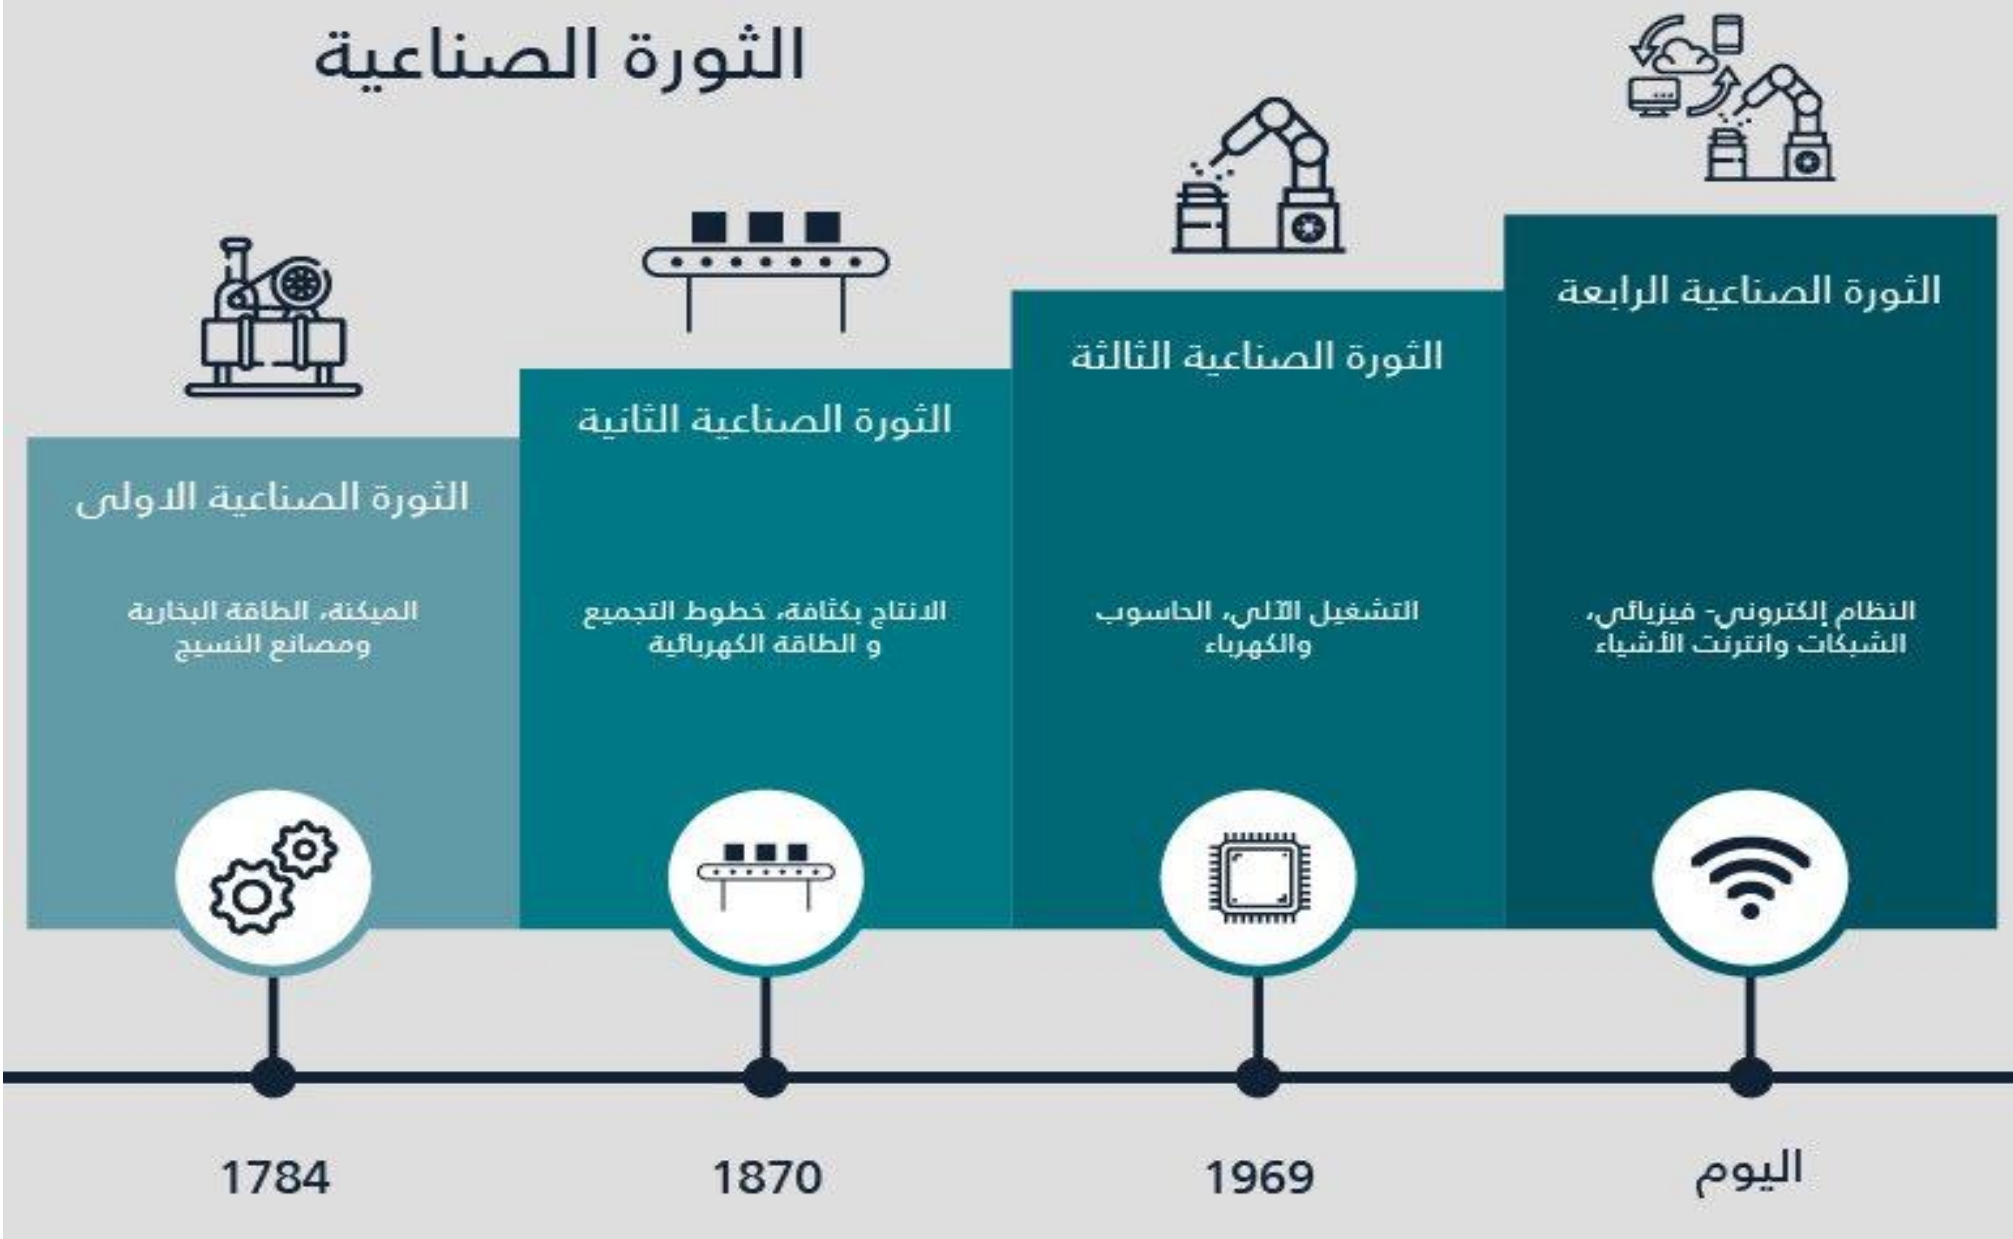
الثورة الصناعية

الثورة الصناعية الرابعة

النظام إلكتروني- فيزيائي، الشبكات وانترنت الأشياء

الثورة الصناعية الثالثة

التشغيل الآلي، الحاسوب والكهرباء

الثورة الصناعية الثانية

الانتاج بكثافة، خطوط التجميع و الطاقة الكهربائية

الثورة الصناعية الاولى

الميكنة، الطاقة البخارية ومصانع النسيج

1784

1870

1969

اليوم